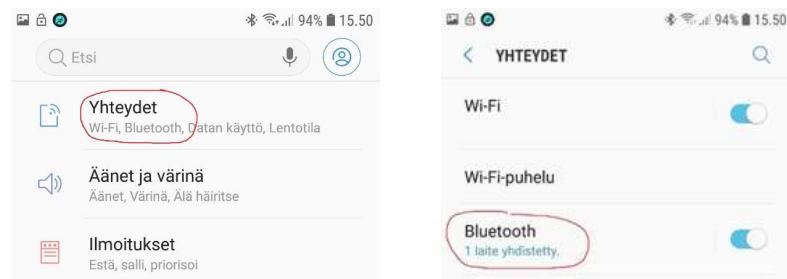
94% 15.50

Etsi

Yhteydet
Wi-Fi, Bluetooth, Datan käyttö, Lentotila

Äänet ja värinä
Äänet, Värinä, Älä häiritse

Ilmoitukset
Estä, salli, priorisoi

94% 15.50

YHTEYDET

Wi-Fi

Wi-Fi-puhelu

Bluetooth
1 laite yhdistetty.